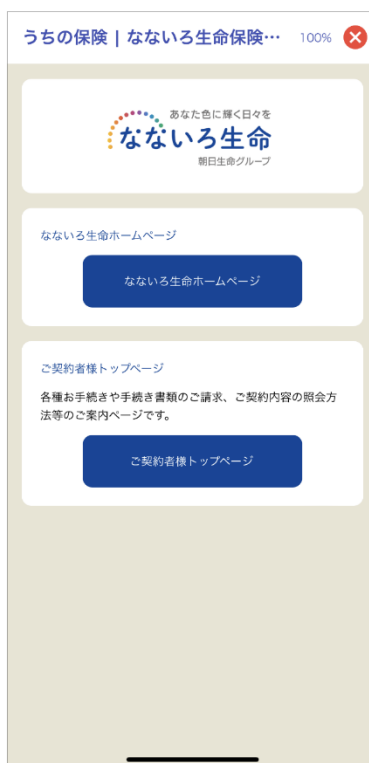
うちの保険｜なないろ生命保険…　100%

あなた色に輝く日々を
なないろ生命
朝日生命グループ

なないろ生命ホームページ

なないろ生命ホームページ

ご契約者様トップページ

各種お手続きや手続き書類のご請求、ご契約内容の照会方法等のご案内ページです。

ご契約者様トップページ